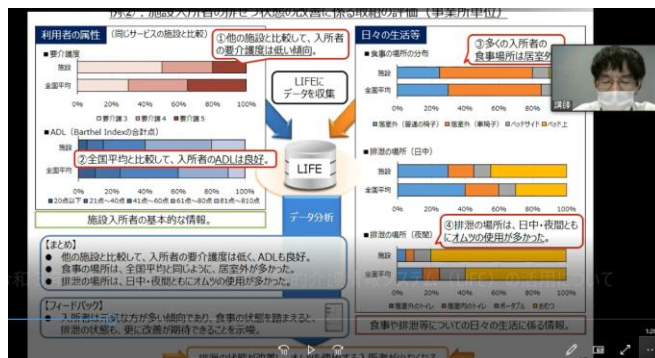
例2：施設入所者の排せつ状態の改善に係る取組の評価（事業所単位）

利用者の属性 （同じサービスの施設と比較）

①他の施設と比較して、入所者の要介護度は低い傾向。

■要介護度

施設

全国平均

□要介護1 □要介護2 □要介護3 □要介護4 □要介護5

0% 20% 40% 60% 80% 100%

■ADL（Barthel Indexの合計点）

施設

②全国平均と比較して、入所者のADLは良好。

全国平均

0% 20% 40% 60% 80% 100%

■20点以下 ■21点〜40点 ■41点〜60点 ■61点〜80点 ■81点〜100点

施設入所者の基本的な情報。

LIFEにデータを収集

LIFE

データ分析

日々の生活等

③多くの入所者の食事場所は居室外

■食事の場所の分布

施設

全国平均

0% 20% 40% 60% 80% 100%

■居室外（普通の椅子） ■居室外（車椅子） □ベッドサイド □ベッド上

講師

■排泄の場所（日中）

施設

全国平均

0% 20% 40% 60% 80% 100%

■排泄の場所（夜間）

④排泄の場所は、日中・夜間ともにオムツの使用が多かった。

施設

全国平均

0% 20% 40% 60% 80% 100%

■居室外のトイレ ■居室内のトイレ ■ポータブル ■おむつ

【まとめ】
● 他の施設と比較して、入所者の要介護度は低く、ADLも良好。
● 食事の場所は、全国平均と同じように、居室外が多かった。
● 排泄の場所は、日中・夜間ともにオムツの使用が多かった。

【フィードバック】
● 入所者は元気な方が多い傾向であり、食事の状態を踏まえると、排泄の状態も、更に改善が期待できることを示唆。

食事や排泄等についての日々の生活に係る情報。

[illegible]